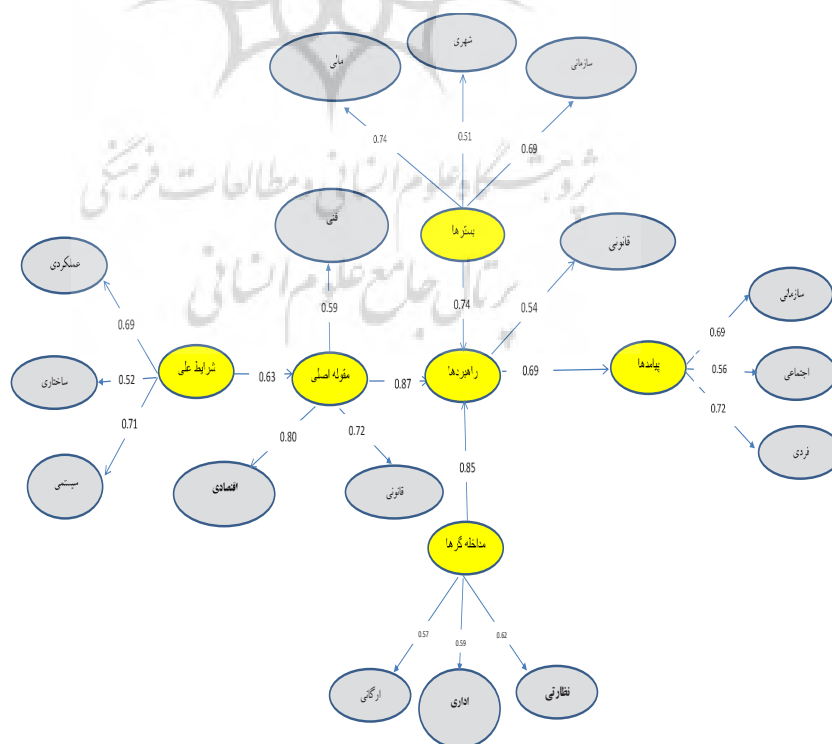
شهری
مالی
سازمانی
0.74
0.51
0.69
فنی
بسترها
قانونی
عملکردی
0.59
0.74
0.54
0.69
سازمانی
0.69
ساختاری
0.52
شرایط علی
0.63
مقوله اصلی
0.87
راهبردها
0.69
پیامدها
0.56
اجتماعی
0.71
0.72
0.80
0.72
فردی
سیستمی
اقتصادی
قانونی
0.85
مداخله گرها
0.57
0.59
0.62
ارگانی
اداری
نظارتی
پژوهشگاه علوم انسانی و مطالعات فرهنگی
پرتال جامع علوم انسانی